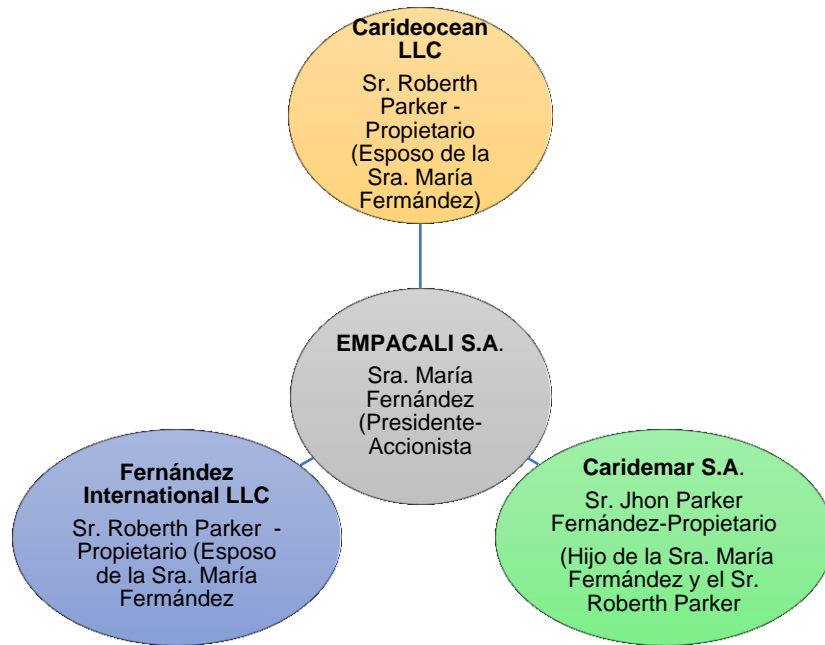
Carideocean LLC
Sr. Roberth Parker - Propietario (Esposo de la Sra. María Fermández)

EMPACALI S.A.
Sra. María Fernández (Presidente-Accionista

Fernández International LLC
Sr. Roberth Parker - Propietario (Esposo de la Sra. María Fermández

Caridemar S.A.
Sr. Jhon Parker Fernández-Propietario

(Hijo de la Sra. María Fermández y el Sr. Roberth Parker